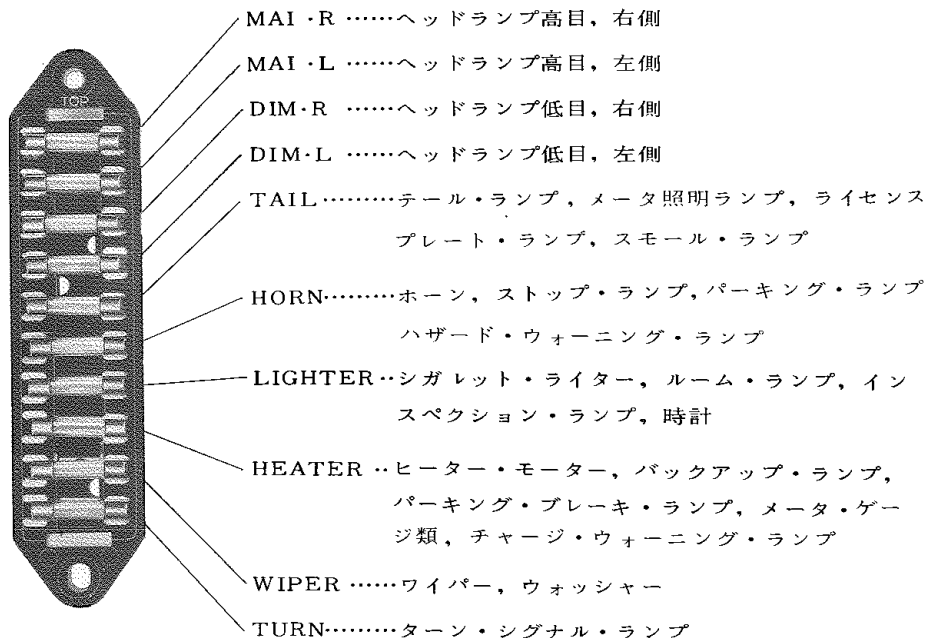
TOP

MAI・R ……ヘッドランプ高目，右側

MAI・L ……ヘッドランプ高目，左側

DIM・R ……ヘッドランプ低目，右側

DIM・L ……ヘッドランプ低目，左側

TAIL………テール・ランプ，メータ照明ランプ，ライセンスプレート・ランプ，スモール・ランプ

HORN………ホーン，ストップ・ランプ，パーキング・ランプハザード・ウォーニング・ランプ

LIGHTER‥シガレット・ライター，ルーム・ランプ，インスペクション・ランプ，時計

HEATER‥ヒーター・モーター，バックアップ・ランプ，パーキング・ブレーキ・ランプ，メータ・ゲージ類，チャージ・ウォーニング・ランプ

WIPER ……ワイパー，ウォッシャー

TURN………ターン・シグナル・ランプ